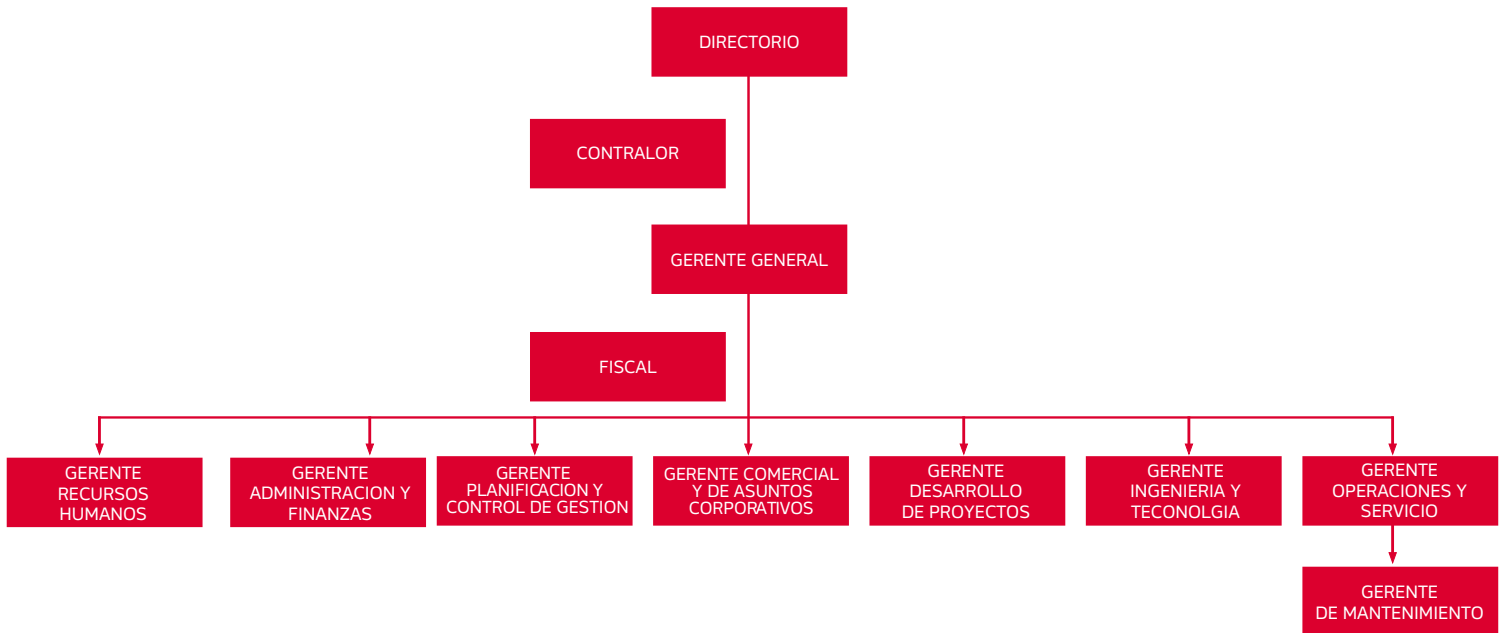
DIRECTORIO

CONTRALOR

GERENTE GENERAL

FISCAL

GERENTE RECURSOS HUMANOS

GERENTE ADMINISTRACION Y FINANZAS

GERENTE PLANIFICACION Y CONTROL DE GESTION

GERENTE COMERCIAL Y DE ASUNTOS CORPORATIVOS

GERENTE DESARROLLO DE PROYECTOS

GERENTE INGENIERIA Y TECONOLGIA

GERENTE OPERACIONES Y SERVICIO

GERENTE DE MANTENIMIENTO